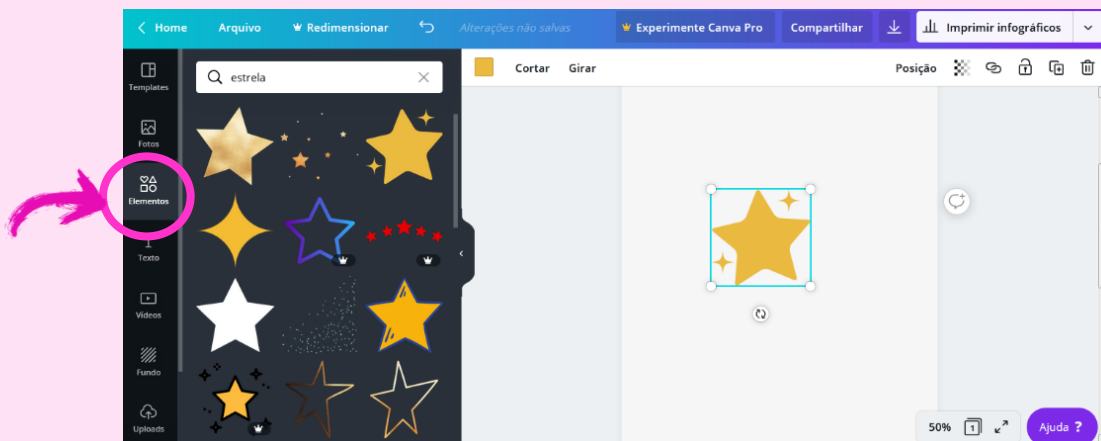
Home Arquivo Redimensionar Alterações não salvas Experimente Canva Pro Compartilhar Imprimir infográficos

Templates
Fotos
Elementos
Texto
Vídeos
Fundo
Uploads

estrela

Cortar Girar Posição

50% 1 Ajuda ?